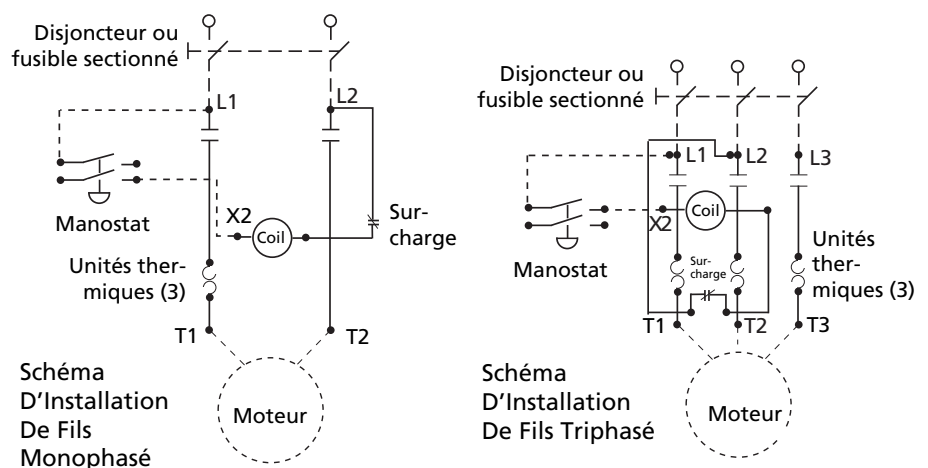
Disjoncteur ou fusible sectionné

L1

L2

Manostat

X2

Coil

Sur-charge

Unités ther-miques (3)

T1

T2

Moteur

Schéma D'Installation De Fils Monophasé

Disjoncteur ou fusible sectionné

L1

L2

L3

Manostat

X2

Coil

Sur-charge

Unités ther-miques (3)

T1

T2

T3

Moteur

Schéma D'Installation De Fils Triphasé